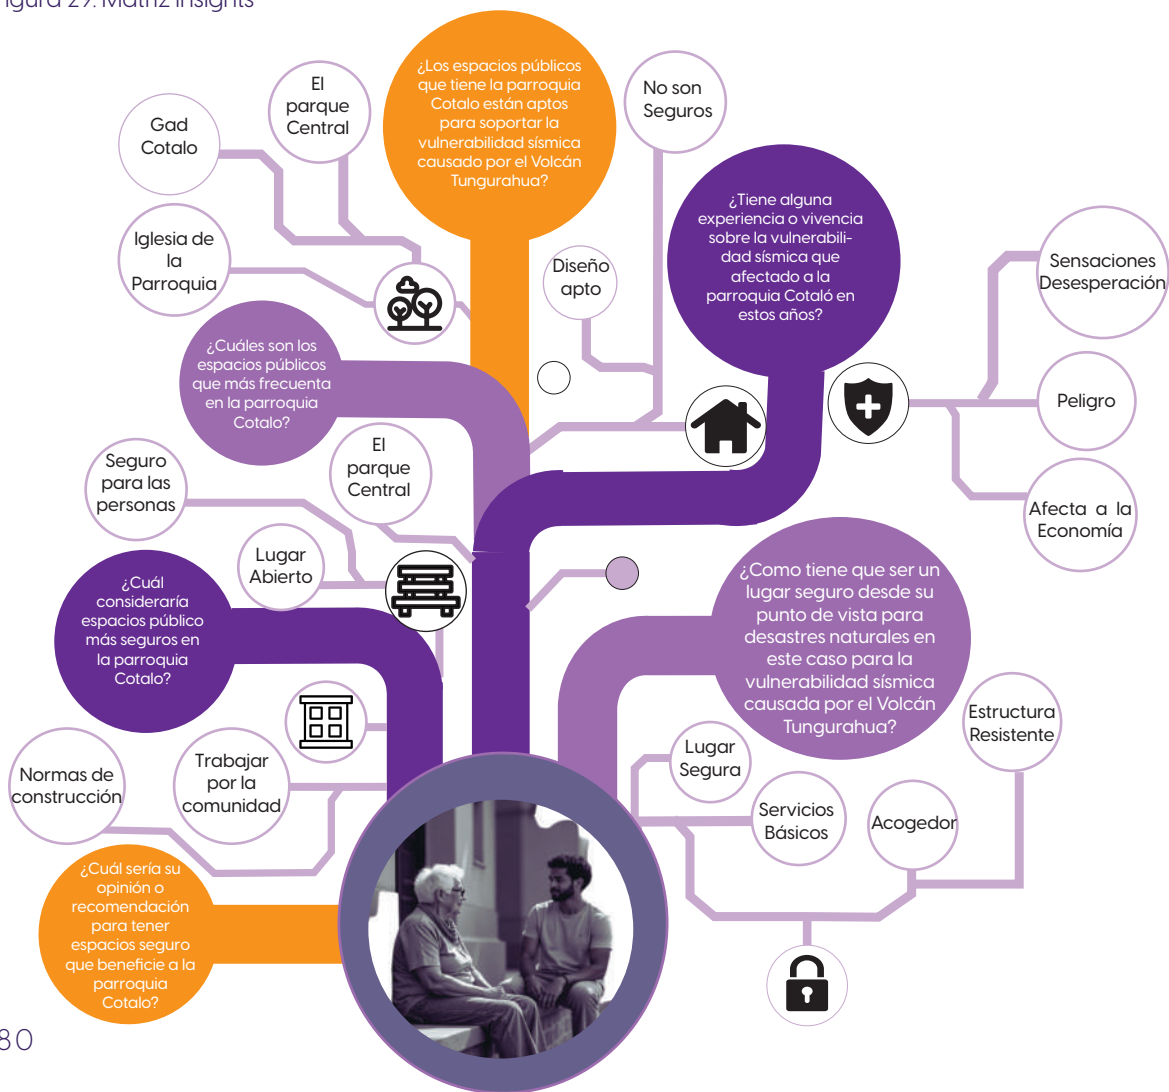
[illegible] 29. Matriz insights

¿Los espacios públicos que tiene la parroquia Cotalo están aptos para soportar la vulnerabilidad sísmica causado por el Volcán Tungurahua?

El parque Central

Gad Cotalo

Iglesia de la Parroquia

No son Seguros

Diseño apto

¿Tiene alguna experiencia o vivencia sobre la vulnerabilidad sísmica que afectado a la parroquia Cotaló en estos años?

Sensaciones Desesperación

Peligro

Afecta a la Economía

¿Cuáles son los espacios públicos que más frecuenta en la parroquia Cotalo?

Seguro para las personas

El parque Central

Lugar Abierto

¿Cuál consideraría espacios público más seguros en la parroquia Cotalo?

¿Como tiene que ser un lugar seguro desde su punto de vista para desastres naturales en este caso para la vulnerabilidad sísmica causada por el Volcán Tungurahua?

Estructura Resistente

Lugar Segura

Servicios Básicos

Acogedor

Normas de construcción

Trabajar por la comunidad

¿Cuál sería su opinión o recomendación para tener espacios seguro que beneficie a la parroquia Cotalo?

80